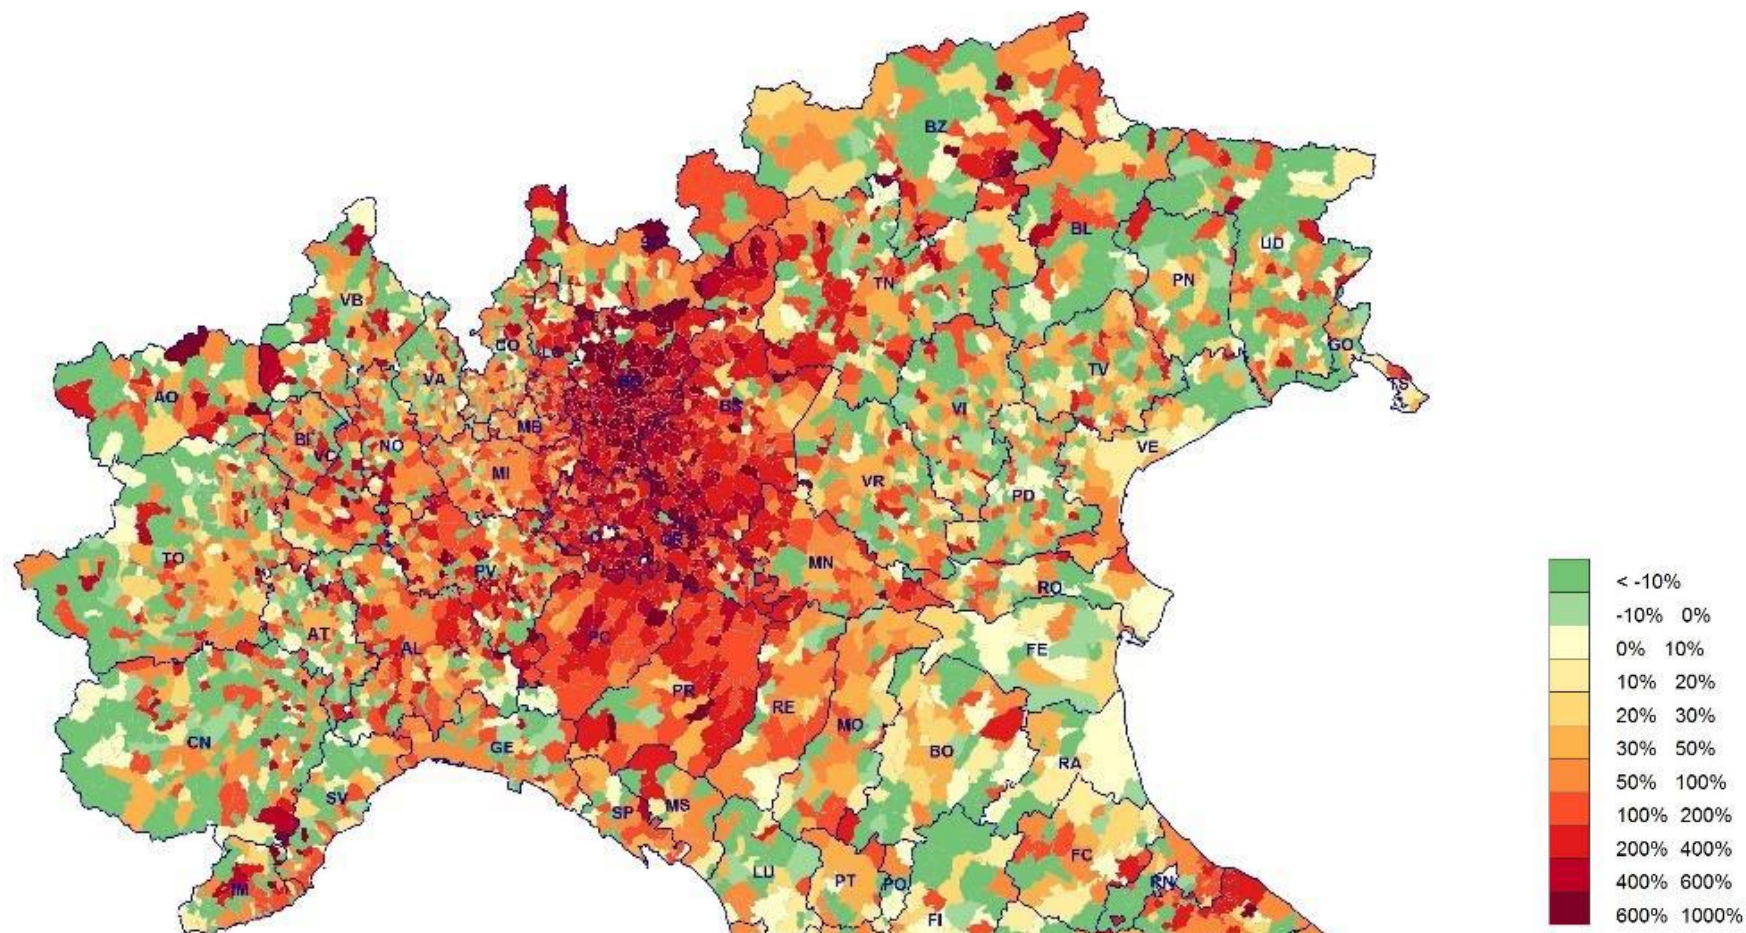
BZ
BL
UD
PN
TN
SO
VB
CO
LC
BG
GO
TS
AO
VA
BS
TV
VI
BI
NO
MB
VE
VC
MI
VR
PD
TO
LO
CR
PV
MN
RO
AT
AL
PC
FE
PR
RE
MO
CN
GE
BO
RA
SV
SP
MS
FC
LU
PT
PO
RN
IM
FI

< -10%
-10% 0%
0% 10%
10% 20%
20% 30%
30% 50%
50% 100%
100% 200%
200% 400%
400% 600%
600% 1000%